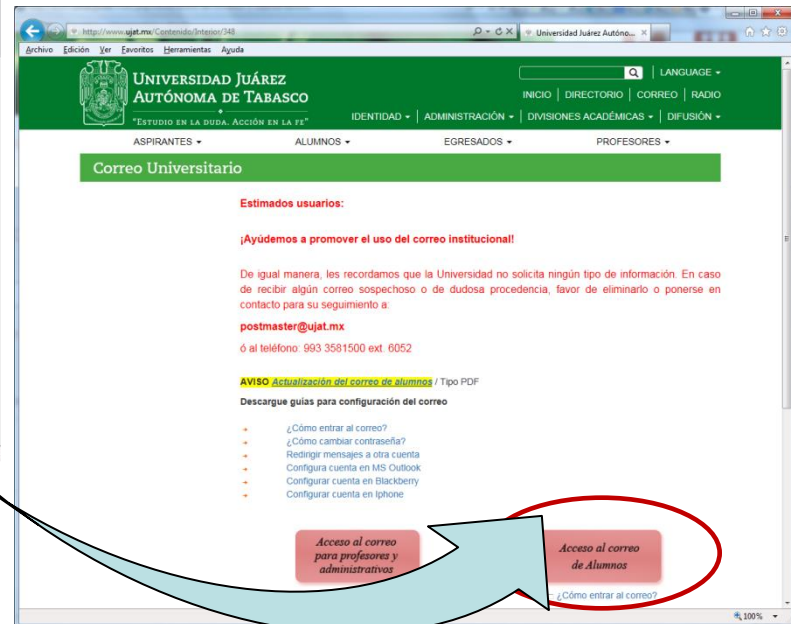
http://www.ujat.mx/Contenido/Interior/348

Universidad Juárez Autóno...

Archivo Edición Ver Favoritos Herramientas Ayuda

Universidad Juárez Autónoma de Tabasco

"Estudio en la duda. Acción en la fe"

LANGUAGE ▾

INICIO | DIRECTORIO | CORREO | RADIO

IDENTIDAD ▾ | ADMINISTRACIÓN ▾ | DIVISIONES ACADÉMICAS ▾ | DIFUSIÓN ▾

ASPIRANTES ▾ ALUMNOS ▾ EGRESADOS ▾ PROFESORES ▾

Correo Universitario

Estimados usuarios:

¡Ayúdemos a promover el uso del correo institucional!

De igual manera, les recordamos que la Universidad no solicita ningún tipo de información. En caso de recibir algún correo sospechoso o de dudosa procedencia, favor de eliminarlo o ponerse en contacto para su seguimiento a:

postmaster@ujat.mx

ó al teléfono: 993 3581500 ext. 6052

AVISO Actualización del correo de alumnos / Tipo PDF

Descargue guías para configuración del correo

¿Cómo entrar al correo?
¿Cómo cambiar contraseña?
Redirigir mensajes a otra cuenta
Configura cuenta en MS Outlook
Configurar cuenta en Blackberry
Configurar cuenta en Iphone

Acceso al correo para profesores y administrativos

Acceso al correo de Alumnos

¿Cómo entrar al correo?

100%